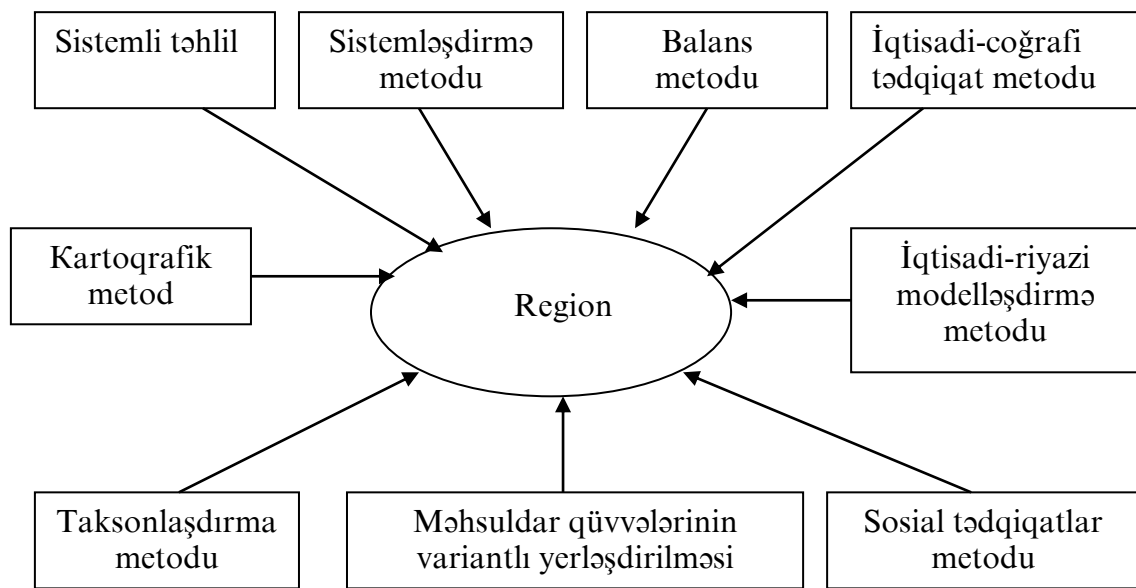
Sistemli təhlil

Sistemləşdirmə metodu

Balans metodu

İqtisadi-coğrafi tədqiqat metodu

Kartoqrafik metod

Region

İqtisadi-riyazi modelləşdirmə metodu

Taksonlaşdırma metodu

Məhsuldar qüvvələrinin variantlı yerləşdirilməsi

Sosial tədqiqatlar metodu